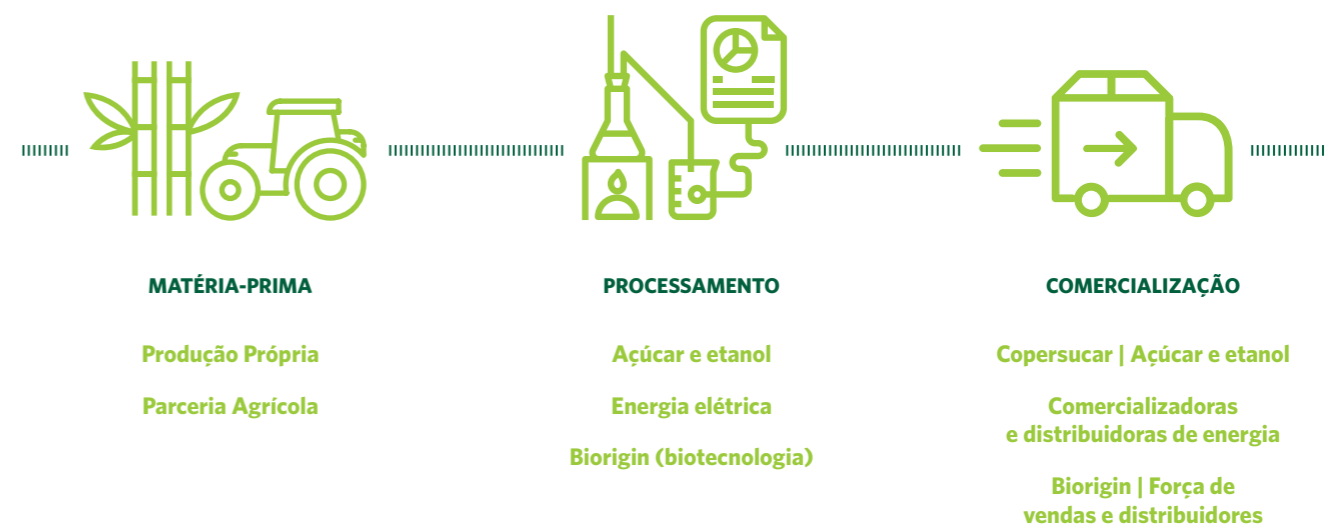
MATÉRIA-PRIMA

Produção Própria

Parceria Agrícola

PROCESSAMENTO

Açúcar e etanol

Energia elétrica

Biorigin (biotecnologia)

COMERCIALIZAÇÃO

Copersucar | Açúcar e etanol

Comercializadoras e distribuidoras de energia

Biorigin | Força de vendas e distribuidores